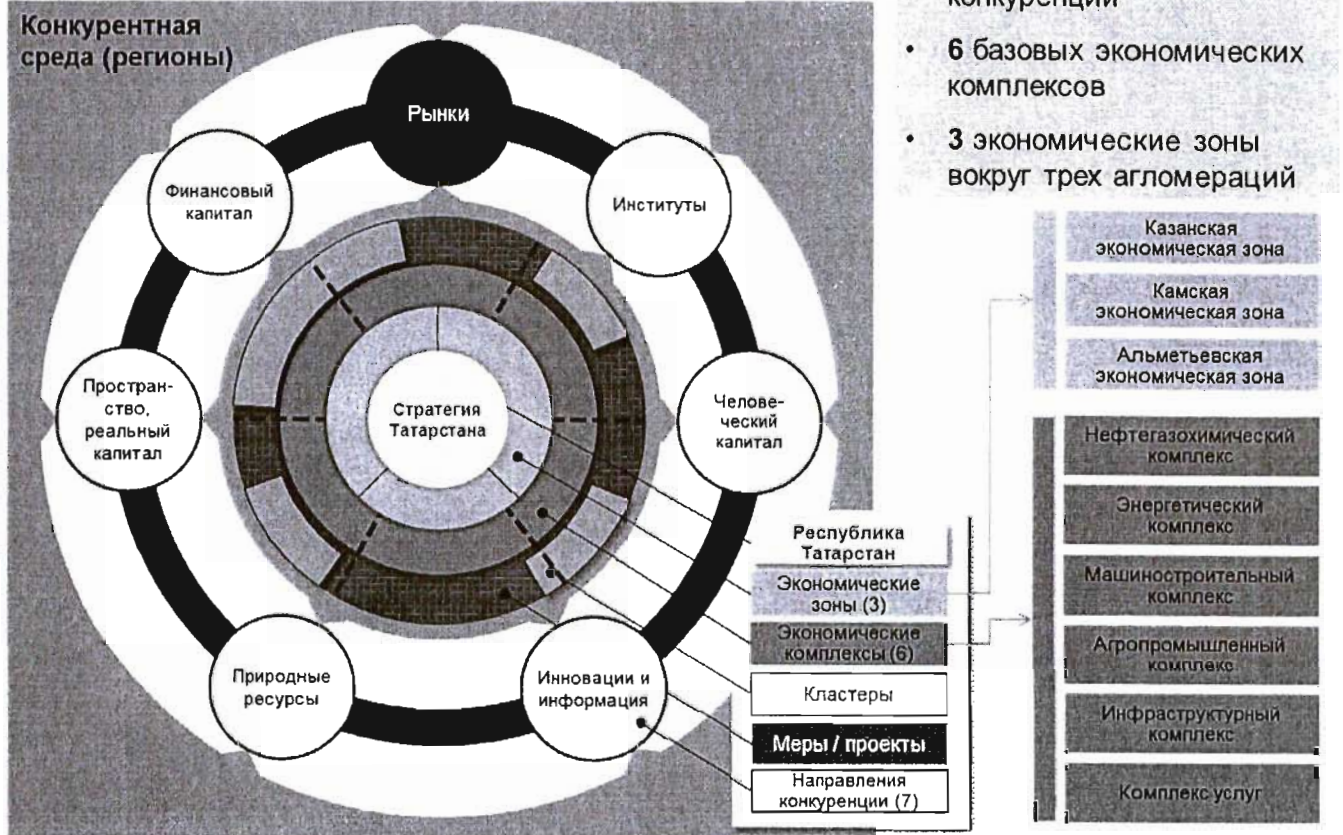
Конкурентная среда (регионы)

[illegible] конкуренции

• 6 базовых экономических комплексов

• 3 экономические зоны вокруг трех агломераций

Рынки

Финансовый капитал

Институты

Пространство, реальный капитал

Стратегия Татарстана

Человеческий капитал

Природные ресурсы

Инновации и информация

Республика Татарстан

Экономические зоны (3)

Экономические комплексы (6)

Кластеры

Меры / проекты

Направления конкуренции (7)

Казанская экономическая зона

Камская экономическая зона

Альметьевская экономическая зона

Нефтегазохимический комплекс

Энергетический комплекс

Машиностроительный комплекс

Агропромышленный комплекс

Инфраструктурный комплекс

Комплекс услуг